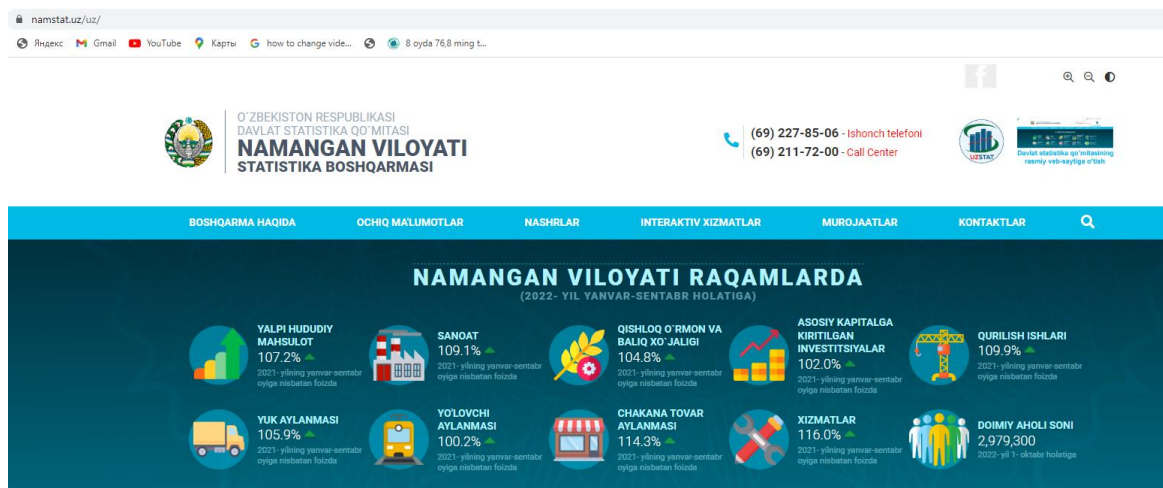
namstat.uz/uz/

Яндекс Gmail YouTube Карты how to change vide... 8 oyda 76,8 ming t...

O`ZBEKISTON RESPUBLIKASI
DAVLAT STATISTIKA QO`MITASI
NAMANGAN VILOYATI
STATISTIKA BOSHQARMASI

(69) 227-85-06 - Ishonch telefoni
(69) 211-72-00 - Call Center

UZSTAT

Davlat statistika qo`mitasining rasmiy veb-saytiga o'tish

BOSHQARMA HAQIDA OCHIQ MA'LUMOTLAR NASHRLAR INTERAKTIV XIZMATLAR MUROJAATLAR KONTAKTLAR

NAMANGAN VILOYATI RAQAMLARDA
(2022- YIL YANVAR-SENTABR HOLATIGA)

YALPI HUDUDIY MAHSULOT
107.2%
2021- yilning yanvar-sentabr oyiga nisbatan foizda

SANOAT
109.1%
2021- yilning yanvar-sentabr oyiga nisbatan foizda

QISHLOQ O`RMON VA BALIQ XO`JALIGI
104.8%
2021- yilning yanvar-sentabr oyiga nisbatan foizda

ASOSIY KAPITALGA KIRITILGAN INVESTITSIYALAR
102.0%
2021- yilning yanvar-sentabr oyiga nisbatan foizda

QURILISH ISHLARI
109.9%
2021- yilning yanvar-sentabr oyiga nisbatan foizda

YUK AYLANMASI
105.9%
2021- yilning yanvar-sentabr oyiga nisbatan foizda

YO'LOVCHI AYLANMASI
100.2%
2021- yilning yanvar-sentabr oyiga nisbatan foizda

CHAKANA TOVAR AYLANMASI
114.3%
2021- yilning yanvar-sentabr oyiga nisbatan foizda

XIZMATLAR
116.0%
2021- yilning yanvar-sentabr oyiga nisbatan foizda

DOIMIY AHOLI SONI
2,979,300
2022- yil 1- oktabr holatiga